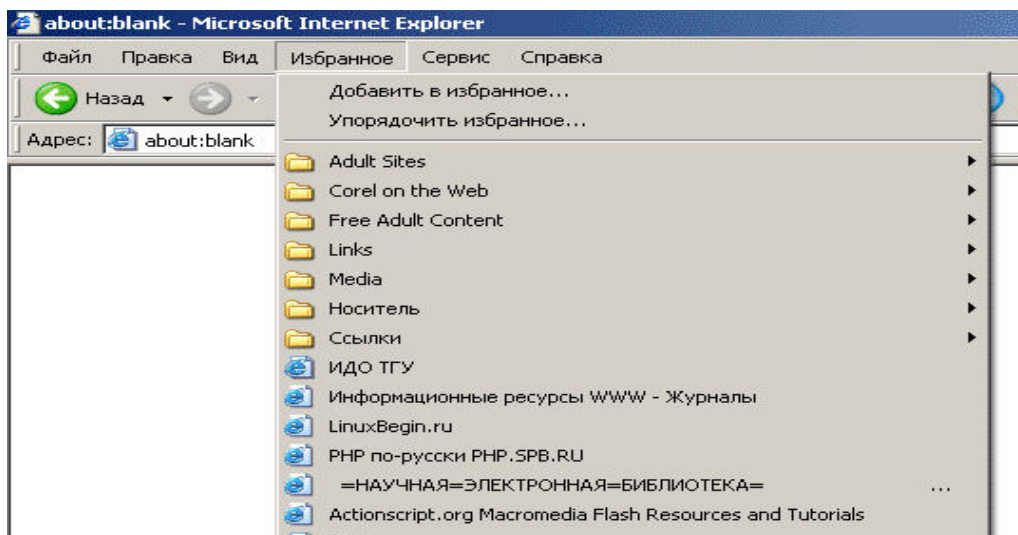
about:blank - Microsoft Internet Explorer

Файл Правка Вид Избранное Сервис Справка

Назад

Адрес: about:blank

Добавить в избранное...
Упорядочить избранное...

Adult Sites
Corel on the Web
Free Adult Content
Links
Media
Носитель
Ссылки
ИДО ТГУ
Информационные ресурсы WWW - Журналы
LinuxBegin.ru
PHP по-русски PHP.SPB.RU
=НАУЧНАЯ=ЭЛЕКТРОННАЯ=БИБЛИОТЕКА= ...
Actionscript.org Macromedia Flash Resources and Tutorials